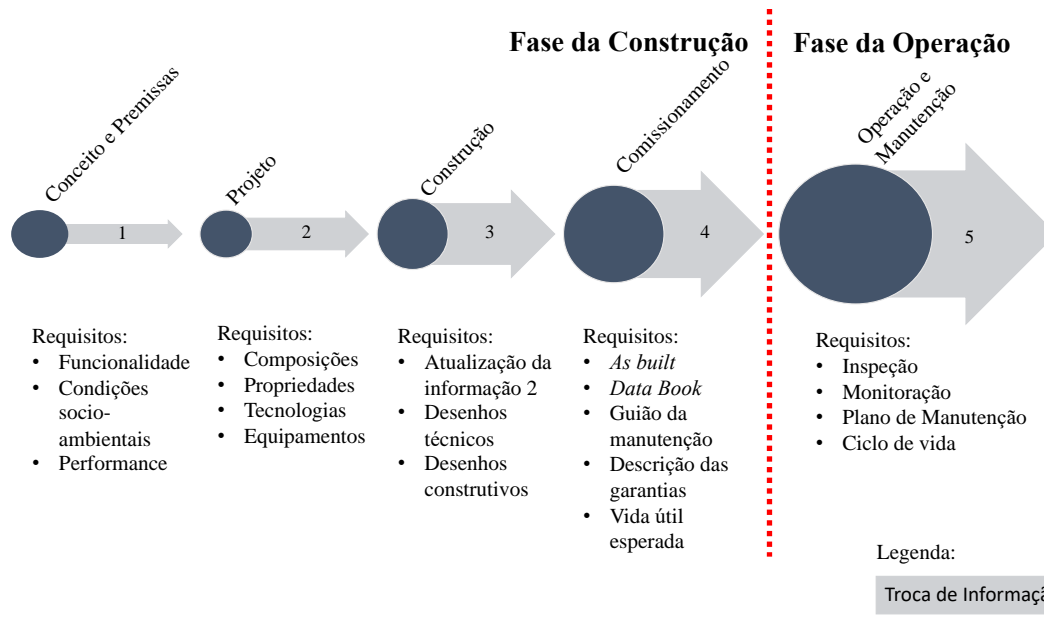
Fase da Construção

Fase da Operação

Conceito e Premissas

1

Projeto

2

Construção

3

Comissionamento

4

Operação e Manutenção

5

Requisitos:
- Funcionalidade
- Condições socio-ambientais
- Performance

Requisitos:
- Composições
- Propriedades
- Tecnologias
- Equipamentos

Requisitos:
- Atualização da informação 2
- Desenhos técnicos
- Desenhos construtivos

Requisitos:
- *As built*
- *Data Book*
- Guião da manutenção
- Descrição das garantias
- Vida útil esperada

Requisitos:
- Inspeção
- Monitoração
- Plano de Manutenção
- Ciclo de vida

Legenda:

Troca de Informaçã